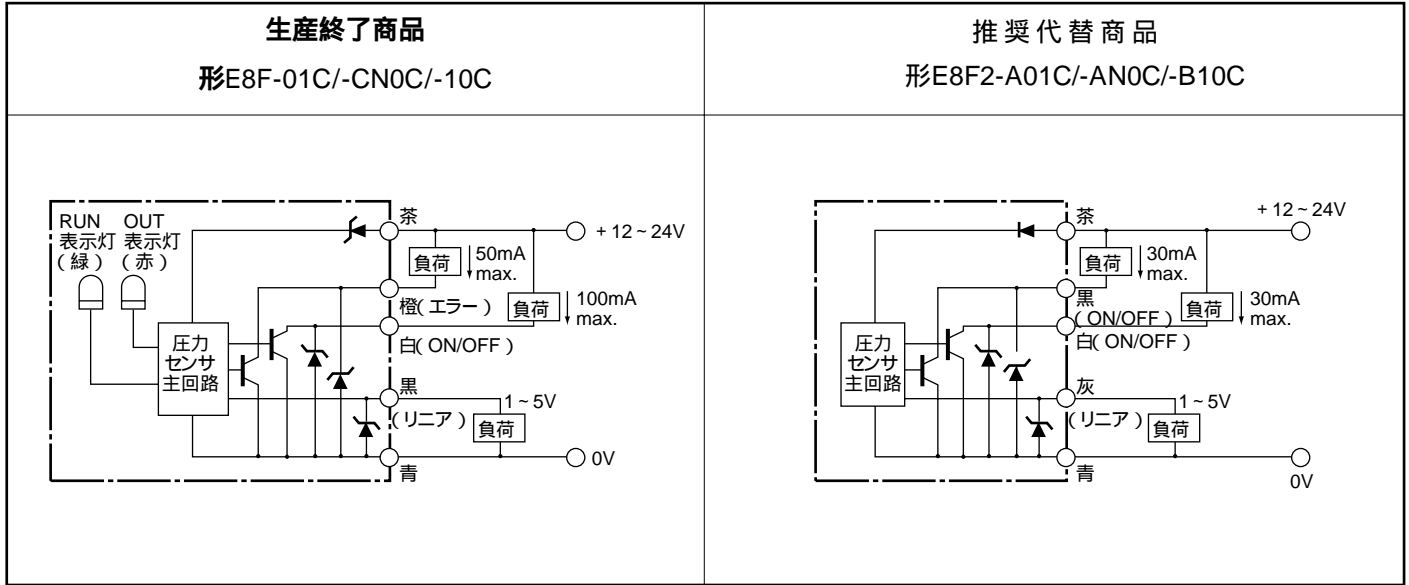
| 生産終了商品<br>形E8F-01C/-CN0C/-10C | 推奨代替商品<br>形E8F2-A01C/-AN0C/-B10C |
|---|---|
| RUN 表示灯（緑） OUT 表示灯（赤） 圧力センサ主回路 茶 + 12 ~ 24V 負荷 50mA max. 橙（エラー） 負荷 100mA max. 白（ON/OFF） 黒 1 ~ 5V （リニア） 負荷 青 0V | 圧力センサ主回路 茶 + 12 ~ 24V 負荷 30mA max. 黒（ON/OFF） 負荷 30mA max. 白（ON/OFF） 灰 1 ~ 5V （リニア） 負荷 青 0V |